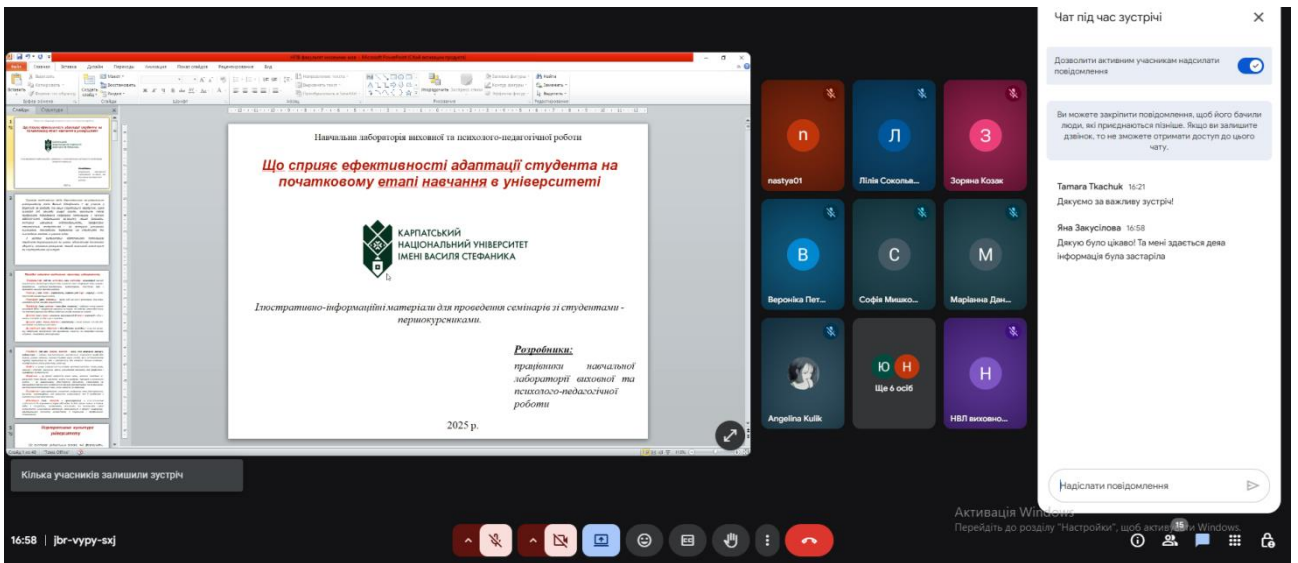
Навчальна лабораторія виховної та психолого-педагогічної роботи

Що сприяє ефективності адаптації студента на початковому етапі навчання в університеті

КАРПАТСЬКИЙ НАЦІОНАЛЬНИЙ УНІВЕРСИТЕТ ІМЕНІ ВАСИЛЯ СТЕФАНИКА

Ілюстративно-інформаційні матеріали для проведення семінарів зі студентами - першокурсниками.

Розробники:
працівники навчальної лабораторії виховної та психолого-педагогічної роботи

2025 р.

n
nastya01
Л
Лілія Сокольс...
З
Зоряна Козак
В
Вероніка Пет...
С
Софія Мишко...
М
Маріанна Дан...
Angelina Kulik
Ю Н
Ще 6 осіб
Н
НВЛ виховно...

Чат під час зустрічі
Дозволити активним учасникам надсилати повідомлення
Ви можете закріпити повідомлення, щоб його бачили люди, які приєднаються пізніше. Якщо ви залишите дзвінок, то не зможете отримати доступ до цього чату.
Tamara Tkachuk 16:21
Дякуємо за важливу зустріч!
Яна Закусілова 16:58
Дякую було цікаво! Та мені здається деяка інформація була застаріла
Надіслати повідомлення

Кілька учасників залишили зустріч

16:58 | jbr-vypy-sxj

Активація Windows
Перейдіть до розділу "Настройки", щоб активувати Windows.
15